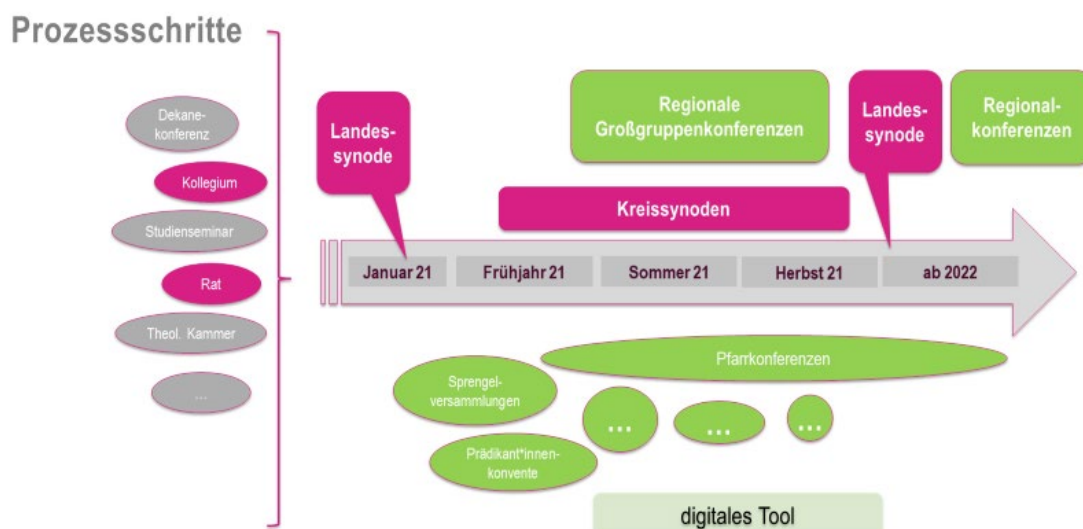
Prozessschritte

Dekanekonferenz

Kollegium

Studienseminar

Rat

Theol. Kammer

...

Landessynode

Regionale Großgruppenkonferenzen

Landessynode

Regionalkonferenzen

Kreissynoden

Januar 21

Frühjahr 21

Sommer 21

Herbst 21

ab 2022

Pfarrkonferenzen

Sprengelversammlungen

...

...

...

Prädikant*innenkonvente

digitales Tool